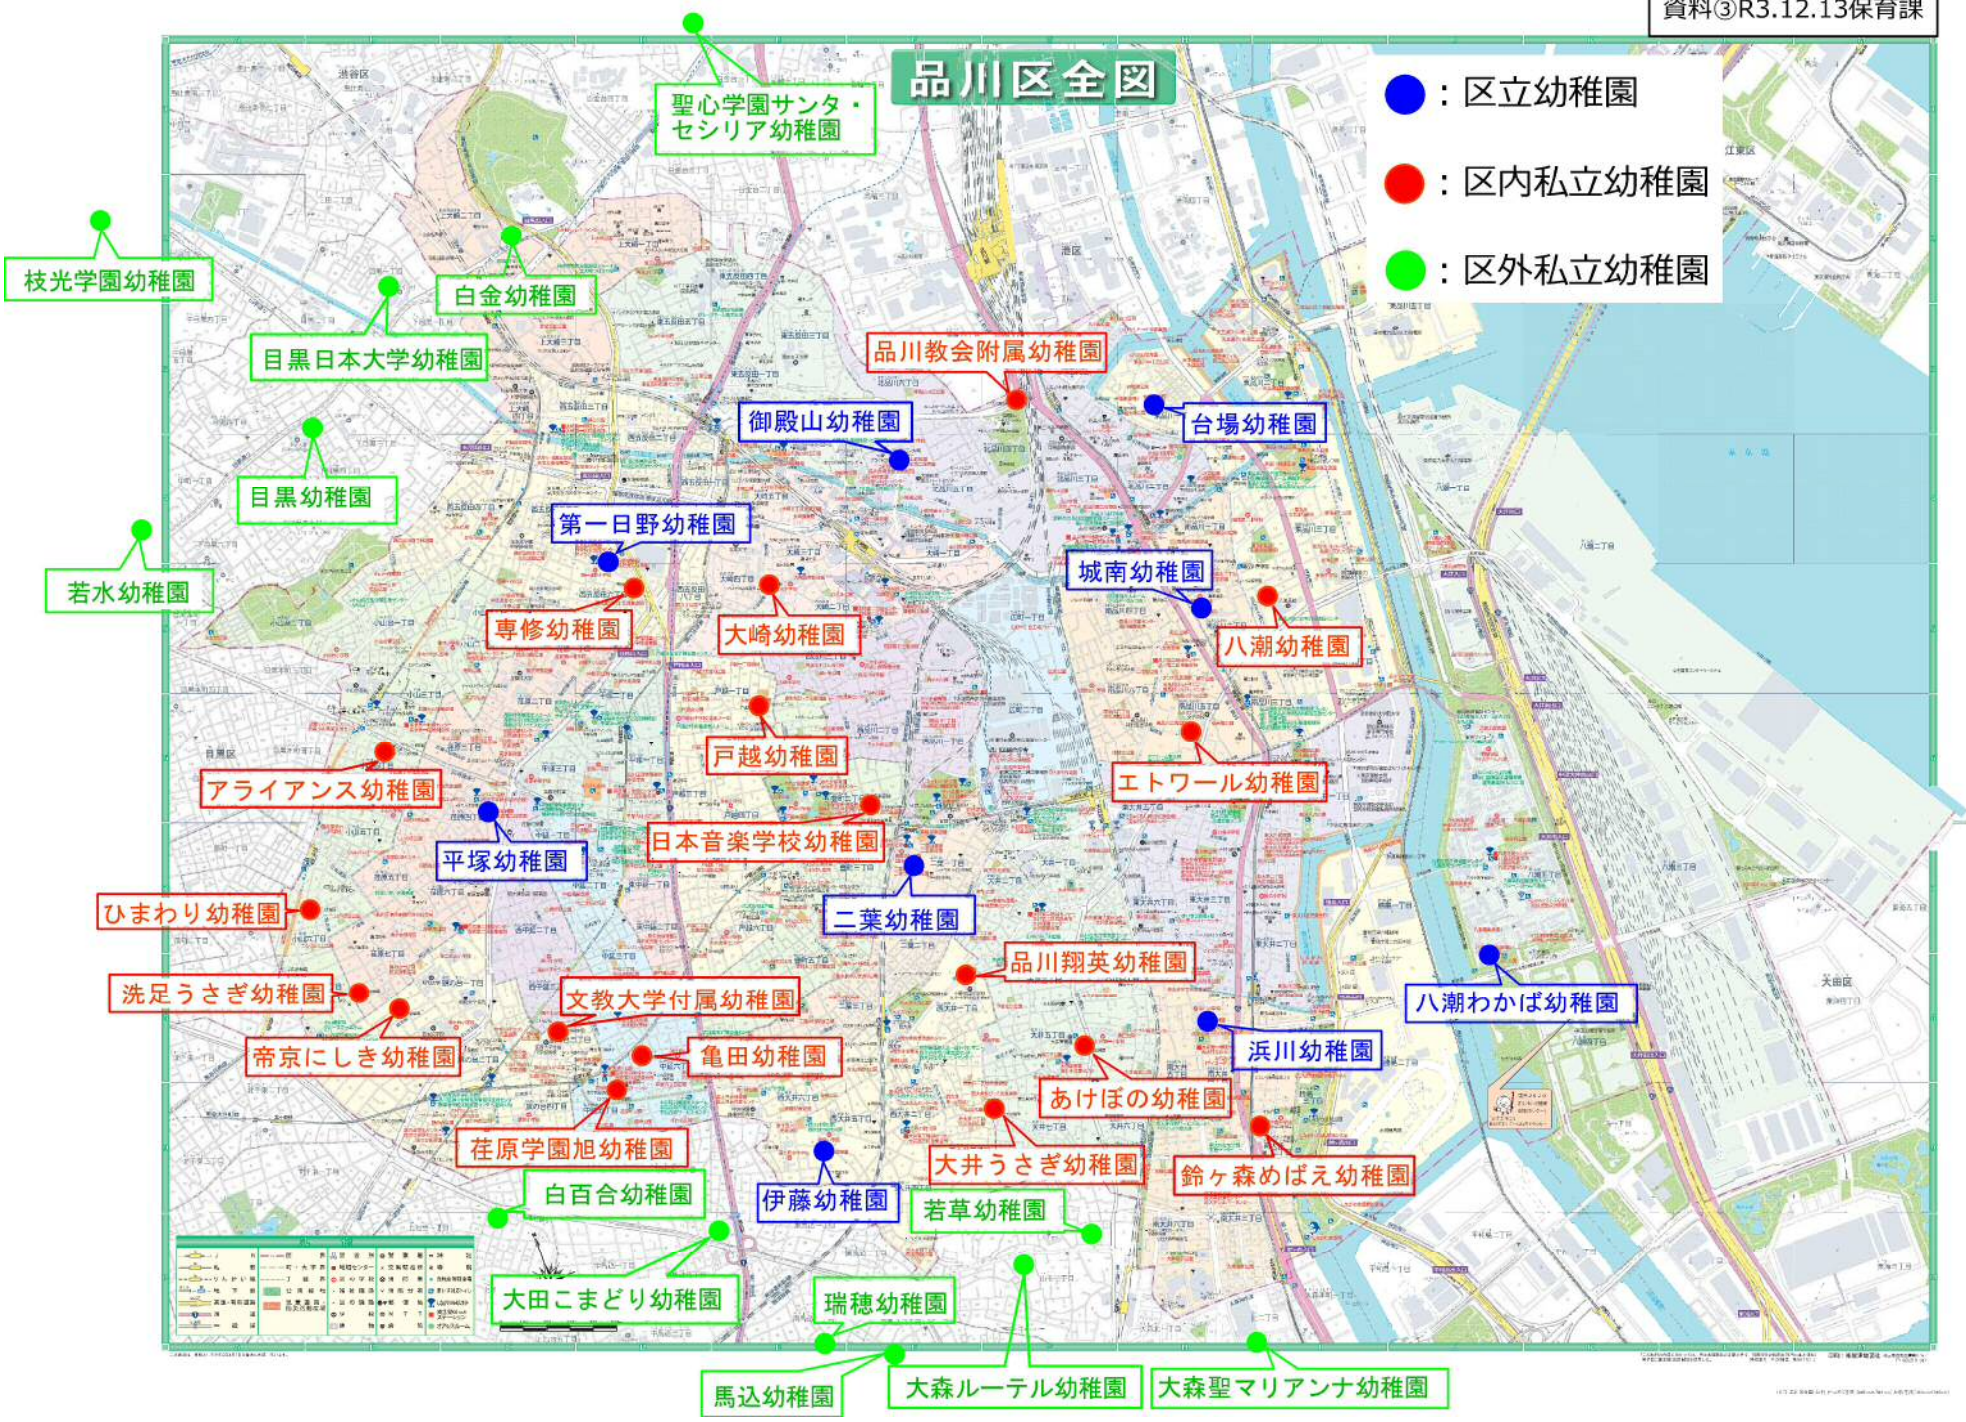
資料③R3.12.13保育課

品川区全図

：区立幼稚園
：区内私立幼稚園
：区外私立幼稚園

聖心学園サンタ・セシリア幼稚園
枝光学園幼稚園
白金幼稚園
目黒日本大学幼稚園
目黒幼稚園
若水幼稚園
品川教会附属幼稚園
御殿山幼稚園
台場幼稚園
第一日野幼稚園
城南幼稚園
専修幼稚園
大崎幼稚園
八潮幼稚園
戸越幼稚園
アライアンス幼稚園
エトワール幼稚園
日本音楽学校幼稚園
平塚幼稚園
ひまわり幼稚園
二葉幼稚園
品川翔英幼稚園
洗足うさぎ幼稚園
文教大学付属幼稚園
八潮わかば幼稚園
帝京にしき幼稚園
亀田幼稚園
浜川幼稚園
あけぼの幼稚園
荏原学園旭幼稚園
大井うさぎ幼稚園
鈴ヶ森めばえ幼稚園
白百合幼稚園
伊藤幼稚園
若草幼稚園
大田こまどり幼稚園
瑞穂幼稚園
馬込幼稚園
大森ルーテル幼稚園
大森聖マリアンナ幼稚園